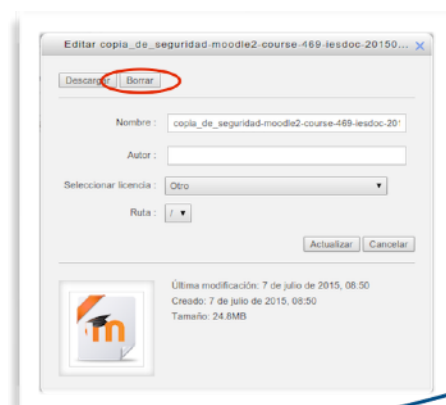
Editar copia_de_seguridad-moodle2-course-469-iesdoc-20150...

Descargar Borrar

Nombre : copia_de_seguridad-moodle2-course-469-iesdoc-20

Autor :

Seleccionar licencia : Otro

Ruta : /

Actualizar Cancelar

Última modificación: 7 de julio de 2015, 08:50
Creado: 7 de julio de 2015, 08:50
Tamaño: 24.8MB